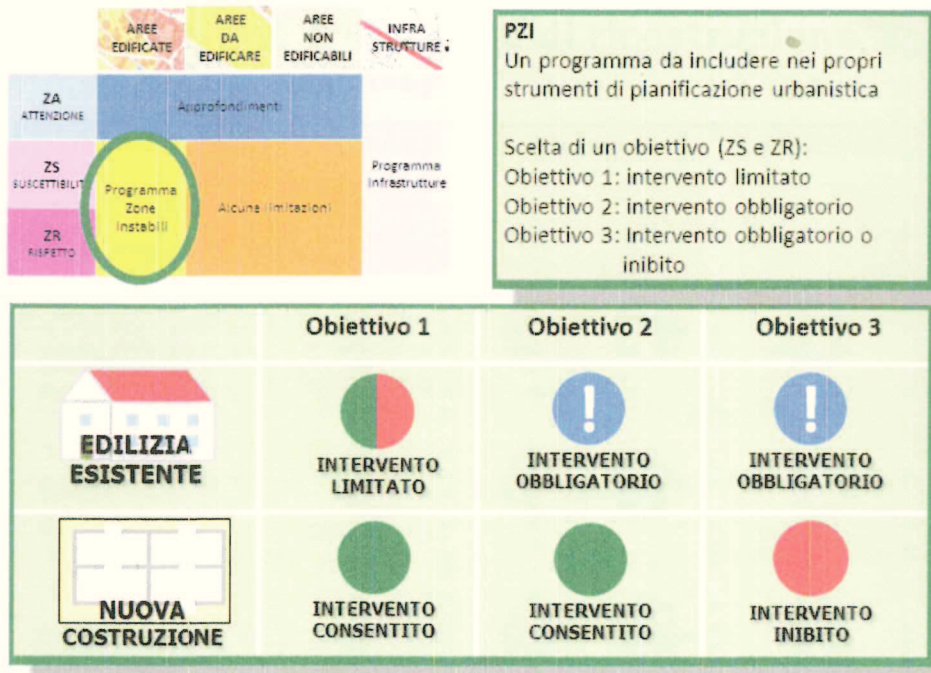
| | AREE EDIFICATE | AREE DA EDIFICARE | AREE NON EDIFICABILI | INFRA STRUTTURE |
|---|---|---|---|---|
| ZA ATTENZIONE | Approfondimenti | | | |
| ZS SUSCETTIBILI | Programma Zone Instabili | Alcune limitazioni | | Programma infrastrutture |
| ZR RISPETTO | | | | |

PZI
Un programma da includere nei propri strumenti di pianificazione urbanistica

Scelta di un obiettivo (ZS e ZR):
Obiettivo 1: intervento limitato
Obiettivo 2: intervento obbligatorio
Obiettivo 3: Intervento obbligatorio o inibito

| | Obiettivo 1 | Obiettivo 2 | Obiettivo 3 |
|---|---|---|---|
| EDILIZIA ESISTENTE | INTERVENTO LIMITATO | ! INTERVENTO OBBLIGATORIO | ! INTERVENTO OBBLIGATORIO |
| NUOVA COSTRUZIONE | INTERVENTO CONSENTITO | INTERVENTO CONSENTITO | INTERVENTO INIBITO |